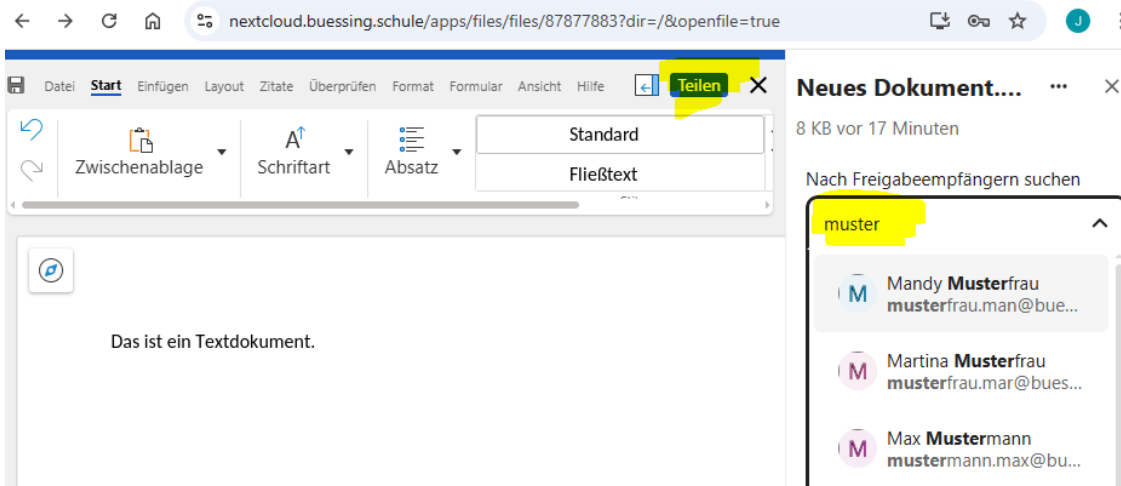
nextcloud.buessing.schule/apps/files/files/87877883?dir=/&openfile=true

J

Datei Start Einfügen Layout Zitate Überprüfen Format Formular Ansicht Hilfe Teilen ✕

Zwischenablage Schriftart Absatz Standard Fließtext

Das ist ein Textdokument.

Neues Dokument....

8 KB vor 17 Minuten

Nach Freigabeempfängern suchen

muster

M Mandy Musterfrau musterfrau.man@bue...

M Martina Musterfrau musterfrau.mar@bues...

M Max Mustermann mustermann.max@bu...